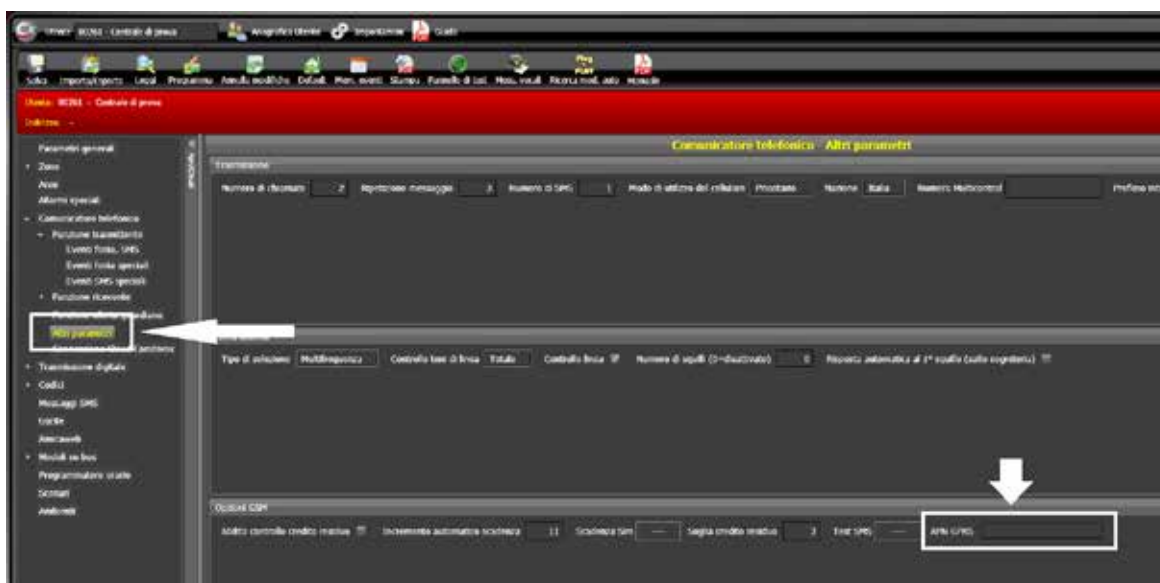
Utente: 00261 - Centrale di prova  Anagrafici Utente  Impostazioni  Guida

Salva  Importa/Esporta  Leggi  Programma  Annulla modifiche  Default  Mem. eventi  Stampa  Pannello di lud.  Mod. visuali  Ricerca mod. auto  Manuale

Utente: 00261 - Centrale di prova
Indirizzo: -

Parametri generali
Zone
Aree
Allarmi speciali
Comunicatore telefonico
Funzione trasmittente
Eventi fonia, SMS
Eventi fonia speciali
Eventi SMS speciali
Funzione ricevente
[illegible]
Altri parametri
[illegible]
Trasmissione digitale
Codici
Messaggi SMS
Uscite
Ammessi
Moduli su bus
Programmatore orario
Scenari
Ambienti

Comunicatore telefonico - Altri parametri

Trasmissione
Numero di chiamate 2  Ripetizione messaggio 3  Numero di SMS 1  Modo di utilizzo del cellulare Prioritario  Nazione Italia  Numero Multicontrol  Prefisso est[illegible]

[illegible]
Tipo di selezione Multifrequenza  Controllo toni di linea Totale  Controllo linea  Numero di squilli (0=disattivato) 0  Risposta automatica al 1° squillo (salta segreteria)

Opzioni GSM
Abilita controllo credito residuo  Incremento automatico scadenza 11  Scadenza Sim ---  Soglia credito residuo 3  Test SMS ---  APN GPRS